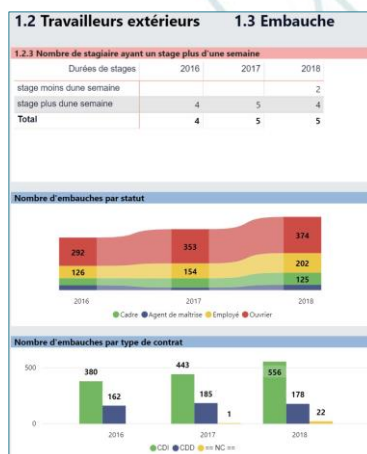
1.2 Travailleurs extérieurs 1.3 Embauche

1.2.3 Nombre de stagiaire ayant un stage plus d'une semaine

| Durées de stages | 2016 | 2017 | 2018 |
|---|---|---|---|
| stage moins dune semaine | | | 2 |
| stage plus dune semaine | 4 | 5 | 4 |
| Total | 4 | 5 | 5 |

Nombre d'embauches par statut

292
126
353
154
374
202
125
2016
2017
2018
Cadre Agent de maîtrise Employé Ouvrier

Nombre d'embauches par type de contrat

500
0
380
162
443
185
1
556
178
22
2016
2017
2018
CDI CDD == NC ==